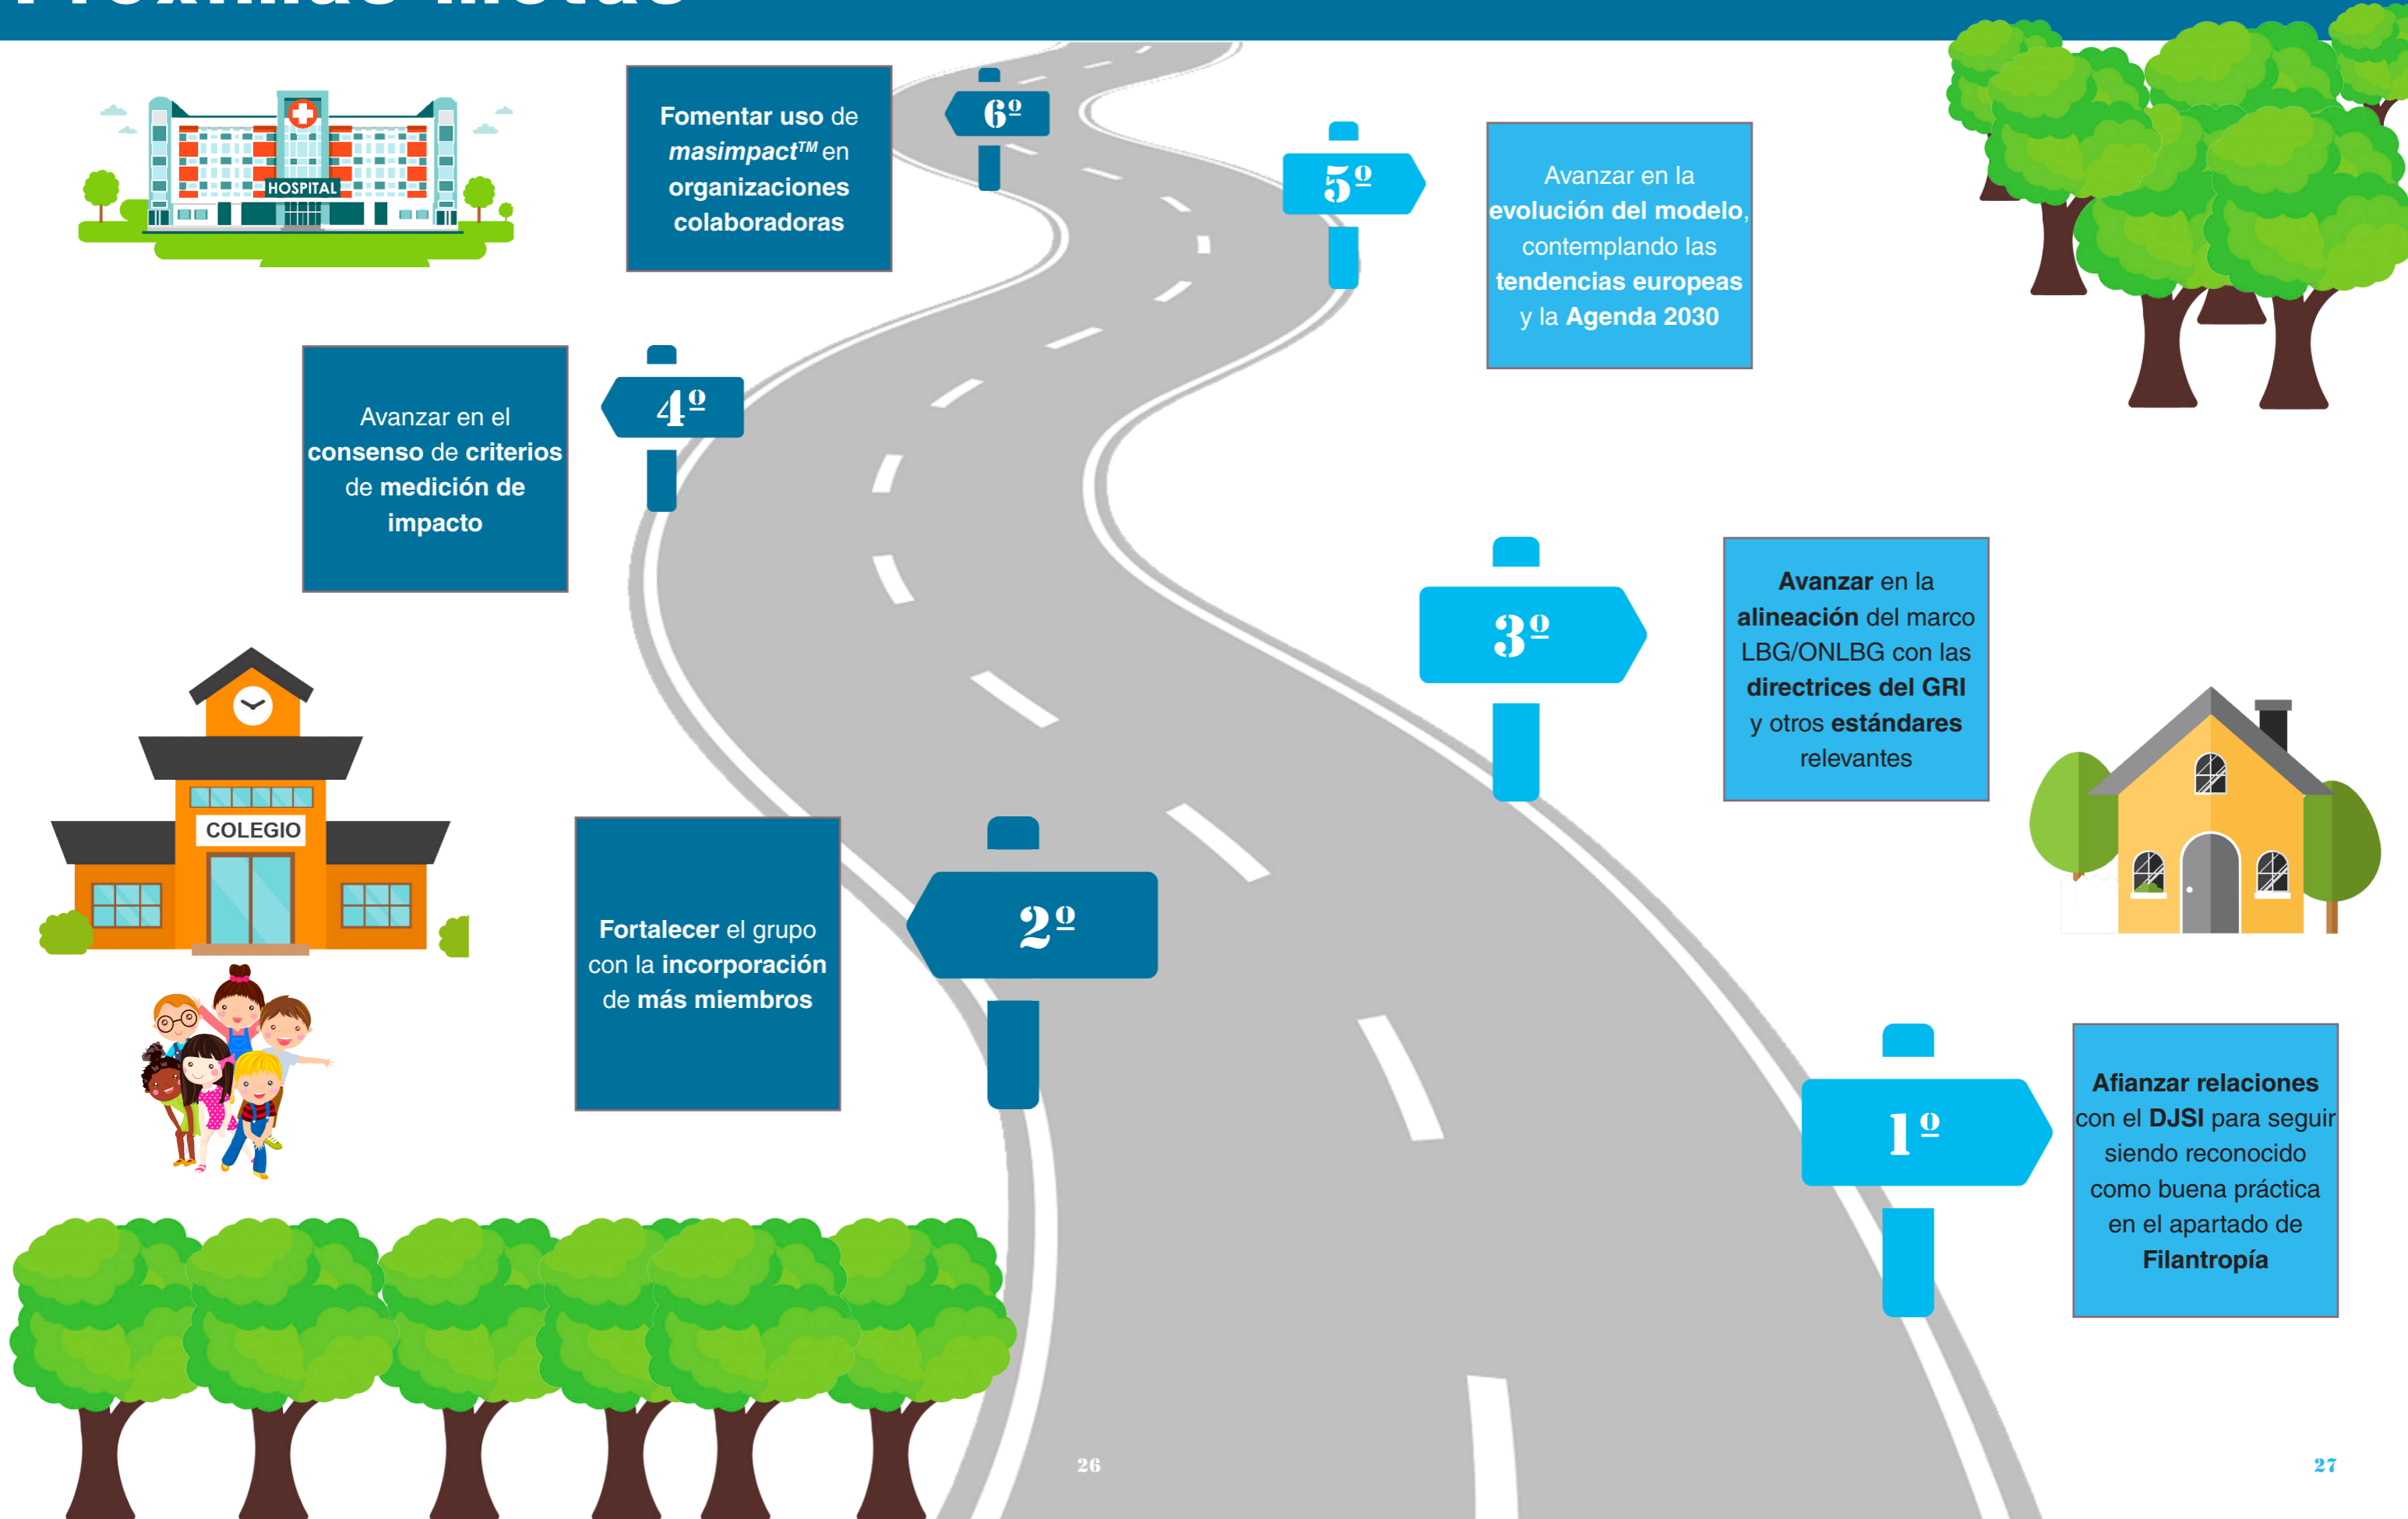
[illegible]

HOSPITAL

Fomentar uso de *masimpact*™ en organizaciones colaboradoras

6º

5º

Avanzar en la evolución del modelo, contemplando las tendencias europeas y la Agenda 2030

Avanzar en el consenso de criterios de medición de impacto

4º

3º

Avanzar en la alineación del marco LBG/ONLBG con las directrices del GRI y otros estándares relevantes

COLEGIO

Fortalecer el grupo con la incorporación de más miembros

2º

1º

Afianzar relaciones con el DJSI para seguir siendo reconocido como buena práctica en el apartado de Filantropía

26

27